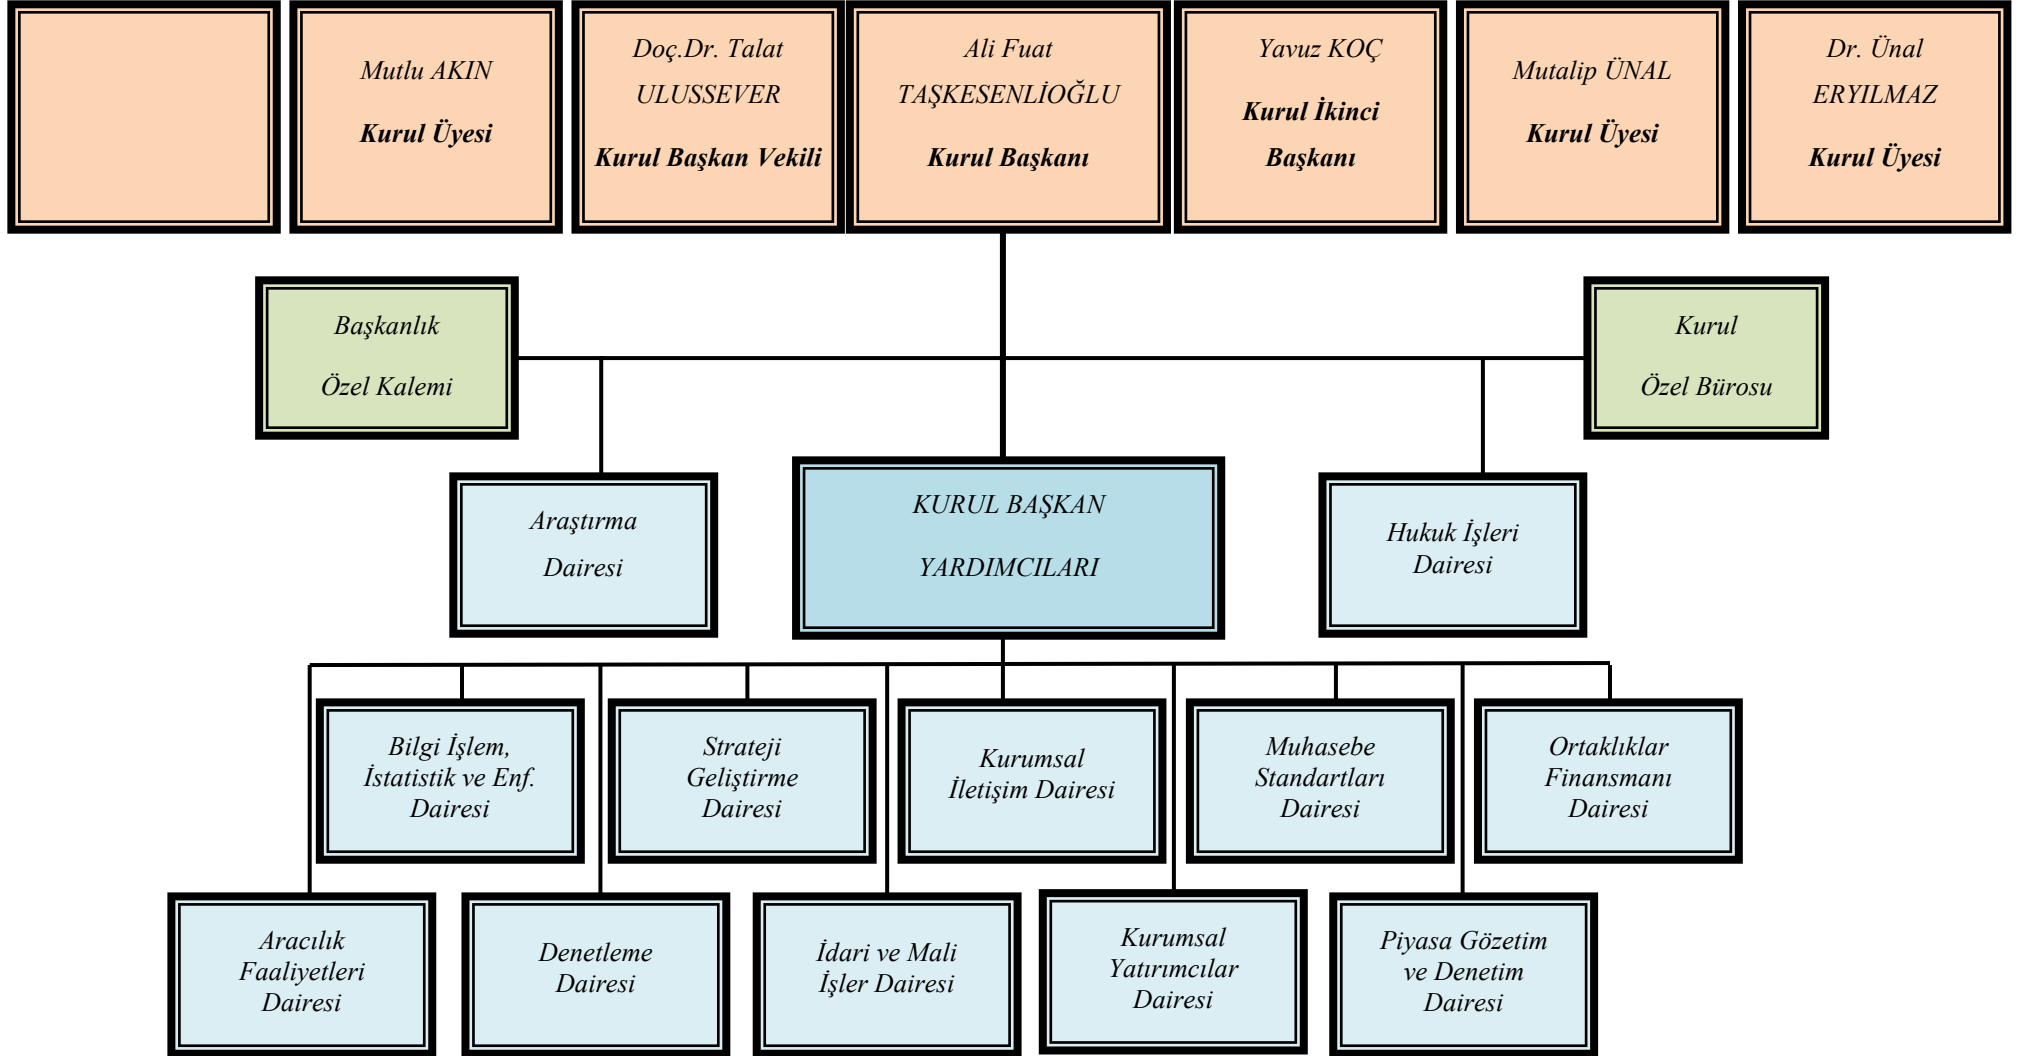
Mutlu AKIN
Kurul Üyesi

Doç.Dr. Talat ULUSSEVER
Kurul Başkan Vekili

Ali Fuat TAŞKESENLİOĞLU
Kurul Başkanı

Yavuz KOÇ
Kurul İkinci Başkanı

Mutalip ÜNAL
Kurul Üyesi

Dr. Ünal ERYILMAZ
Kurul Üyesi

Başkanlık Özel Kalemi

Kurul Özel Bürosu

Araştırma Dairesi

KURUL BAŞKAN YARDIMCILARI

Hukuk İşleri Dairesi

Bilgi İşlem, İstatistik ve Enf. Dairesi

Strateji Geliştirme Dairesi

Kurumsal İletişim Dairesi

Muhasebe Standartları Dairesi

Ortaklıklar Finansmanı Dairesi

Aracılık Faaliyetleri Dairesi

Denetleme Dairesi

İdari ve Mali İşler Dairesi

Kurumsal Yatırımcılar Dairesi

Piyasa Gözetim ve Denetim Dairesi